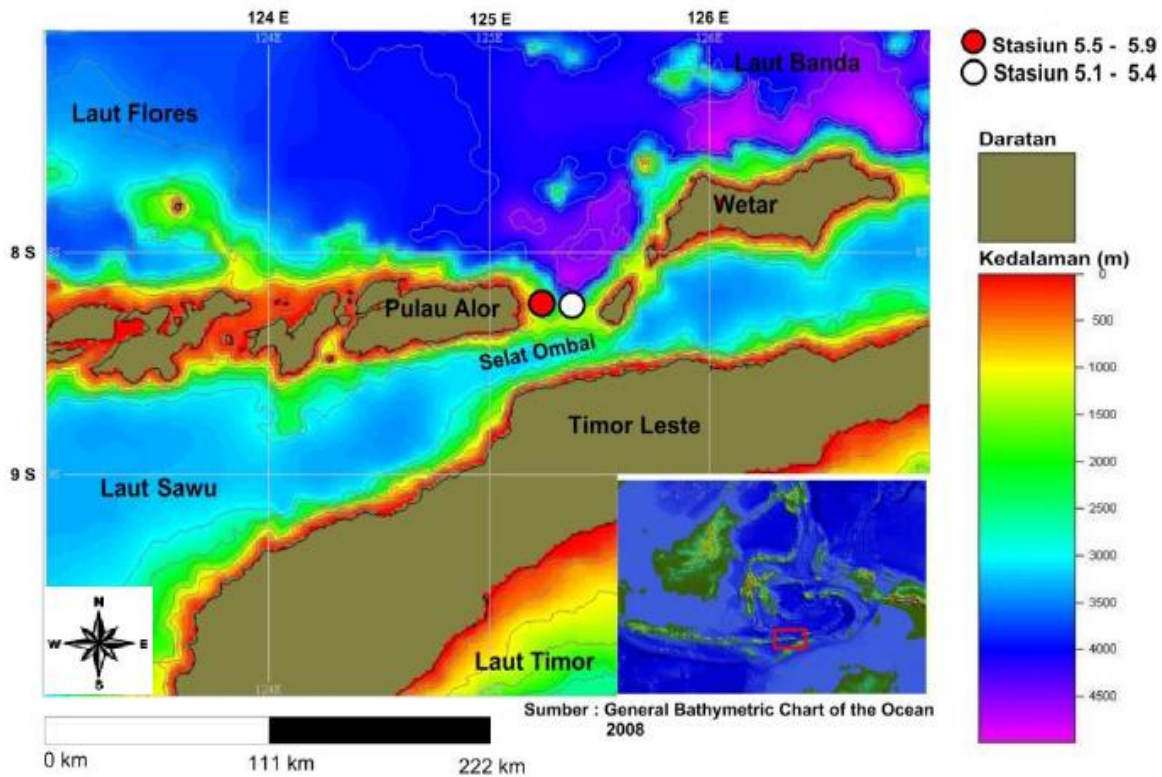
124 E
125 E
126 E

Stasiun 5.5 - 5.9
Stasiun 5.1 - 5.4

Daratan

Kedalaman (m)
0
500
1000
1500
2000
2500
3000
3500
4000
4500

Laut Banda
Laut Flores
Wetar
8 S
Pulau Alor
Selat Ombai
Timor Leste
9 S
Laut Sawu
Laut Timor
N
W
E
S

Sumber : General Bathymetric Chart of the Ocean 2008

0 km
111 km
222 km